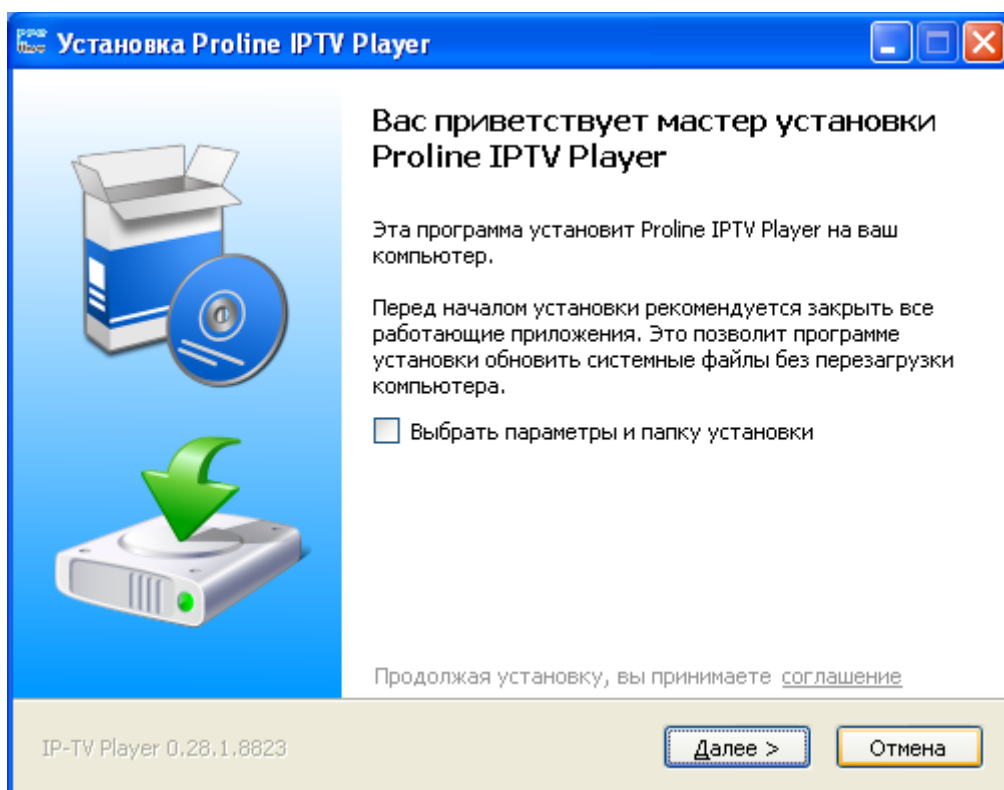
Установка Proline IPTV Player

Вас приветствует мастер установки Proline IPTV Player

Эта программа установит Proline IPTV Player на ваш компьютер.

Перед началом установки рекомендуется закрыть все работающие приложения. Это позволит программе установки обновить системные файлы без перезагрузки компьютера.

Выбрать параметры и папку установки

Продолжая установку, вы принимаете соглашение

IP-TV Player 0.28.1.8823

Далее >

Отмена